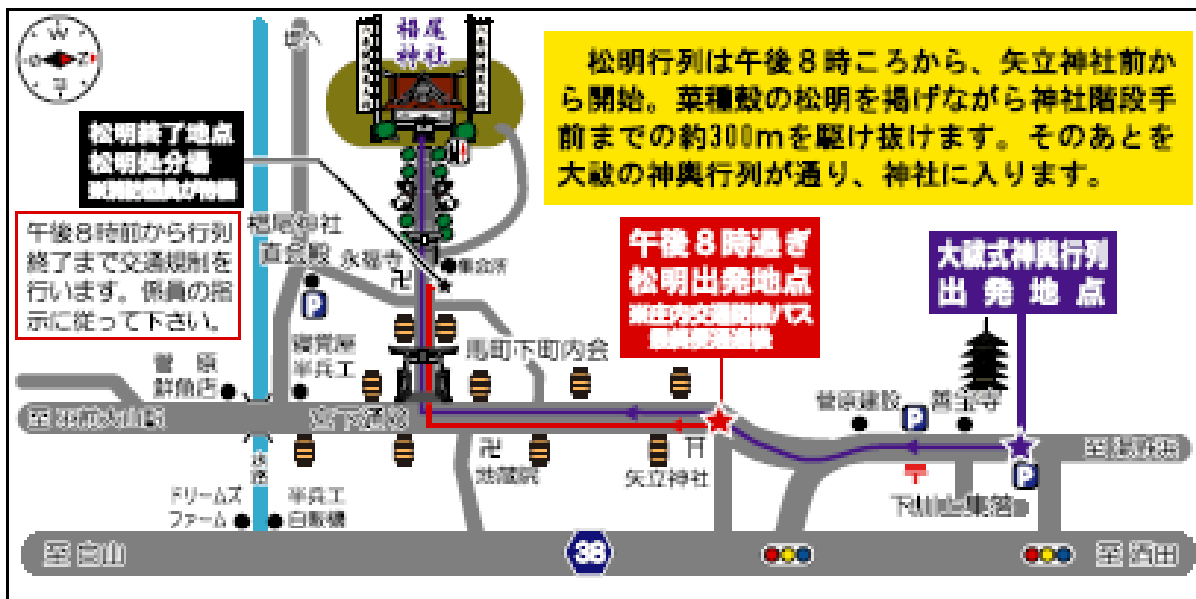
松明行列は午後８時ころから、矢立神社前から開始。菜種殻の松明を掲げながら神社階段手前までの約300ｍを駆け抜けます。そのあとを大祓の神輿行列が通り、神社に入ります。

椙尾神社

松明終了地点
松明処分場
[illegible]

午後８時前から行列終了まで交通規制を行います。係員の指示に従って下さい。

椙尾神社
直会殿
永福寺
集会所

午後８時過ぎ
松明出発地点
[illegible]
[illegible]

大祓式神輿行列
出発地点

曽根
餅菓子店
福貴屋
半兵工
馬町下町内会
菅原建設
普門寺
至 羽前大山駅
宮下通り
妙蔵院
矢立神社
至 湯野浜
下川上集落
水路
ドリームズファーム
半兵工
白鮫機
至 白山
38
至 酒田